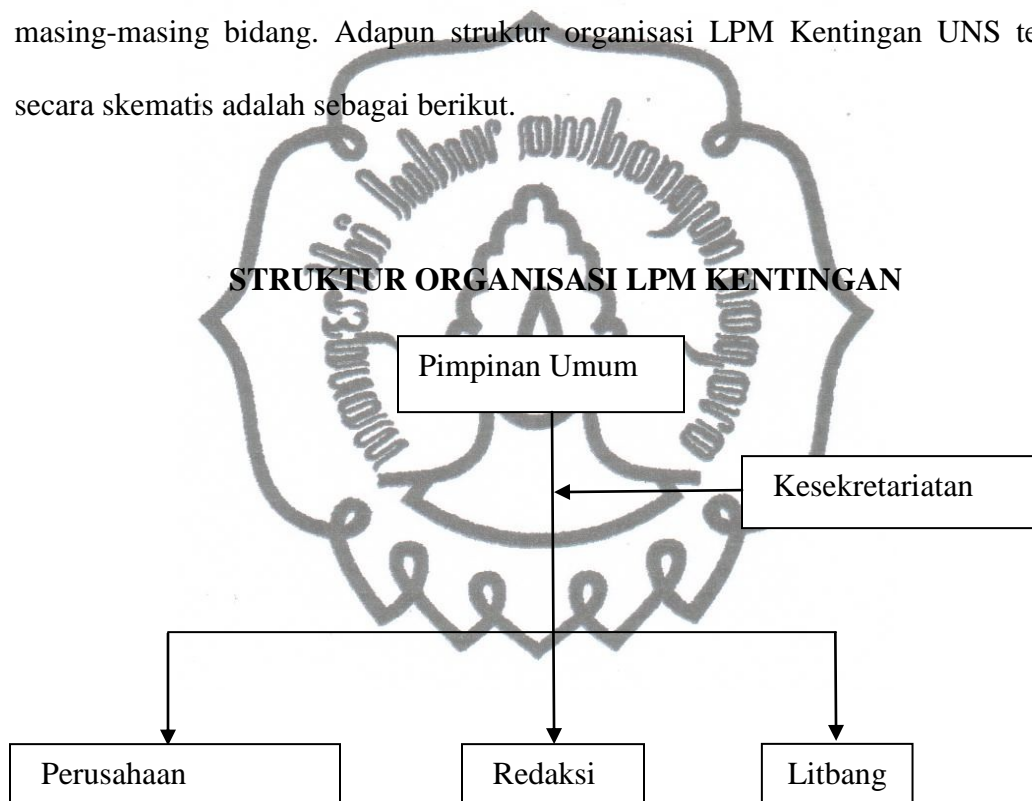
masing-masing bidang. Adapun struktur organisasi LPM Kentingan UNS te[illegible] secara skematis adalah sebagai berikut.

STRUKTUR ORGANISASI LPM KENTINGAN

Pimpinan Umum

Kesekretariatan

Perusahaan

Redaksi

Litbang